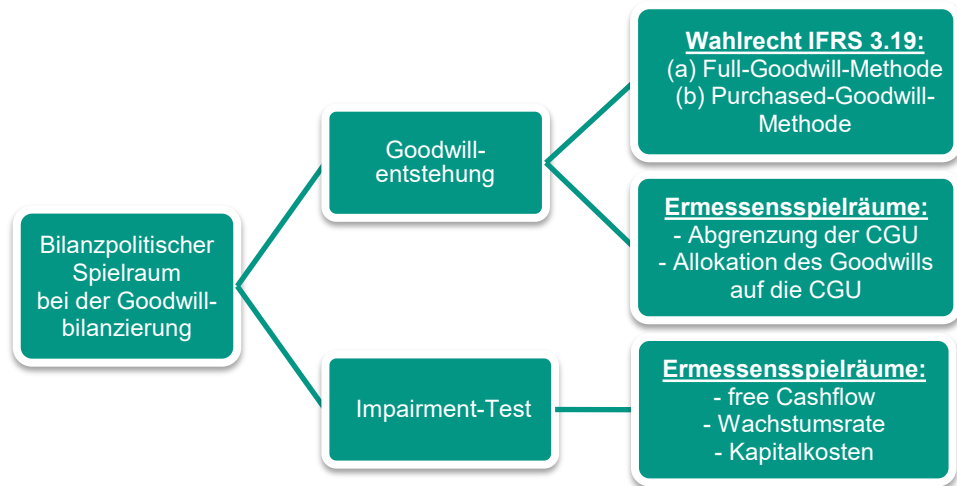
Bilanzpolitischer Spielraum bei der Goodwillbilanzierung

Goodwillentstehung

Wahlrecht IFRS 3.19:
(a) Full-Goodwill-Methode
(b) Purchased-Goodwill-Methode

Ermessensspielräume:
- Abgrenzung der CGU
- Allokation des Goodwills auf die CGU

Impairment-Test

Ermessensspielräume:
- free Cashflow
- Wachstumsrate
- Kapitalkosten